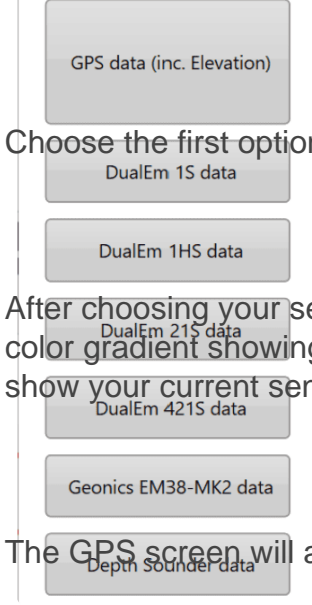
GPS data (inc. Elevation)

Choose the first optio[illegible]

DualEm 1S data

DualEm 1HS data

After choosing your se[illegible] color gradient showing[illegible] show your current ser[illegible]

DualEm 21S data

DualEm 421S data

Geonics EM38-MK2 data

The GPS screen will a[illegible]

Depth Sounder data